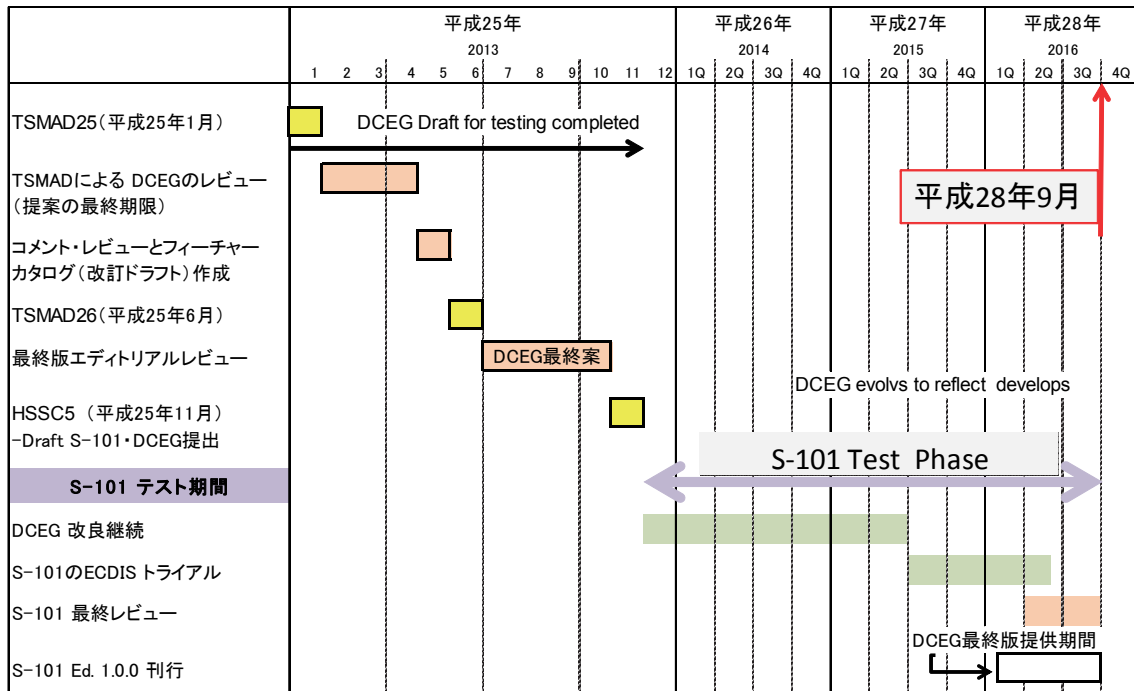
| | 平成25年 2013 | 平成26年 2014 | 平成27年 2015 | 平成28年 2016 |
|---|---|---|---|---|
| | 1 2 3 4 5 6 7 8 9 10 11 12 | 1Q 2Q 3Q 4Q | 1Q 2Q 3Q 4Q | 1Q 2Q 3Q 4Q |

TSMAD25（平成25年1月）

DCEG Draft for testing completed

TSMADによる DCEGのレビュー（提案の最終期限）

平成28年9月

コメント・レビューとフィーチャーカタログ（改訂ドラフト）作成

TSMAD26（平成25年6月）

最終版エディトリアルレビュー

DCEG最終案

DCEG evolvs to reflect develops

HSSC5（平成25年11月）
-Draft S-101・DCEG提出

S-101 Test Phase

S-101 テスト期間

DCEG 改良継続

S-101のECDIS トライアル

S-101 最終レビュー

DCEG最終版提供期間

S-101 Ed. 1.0.0 刊行